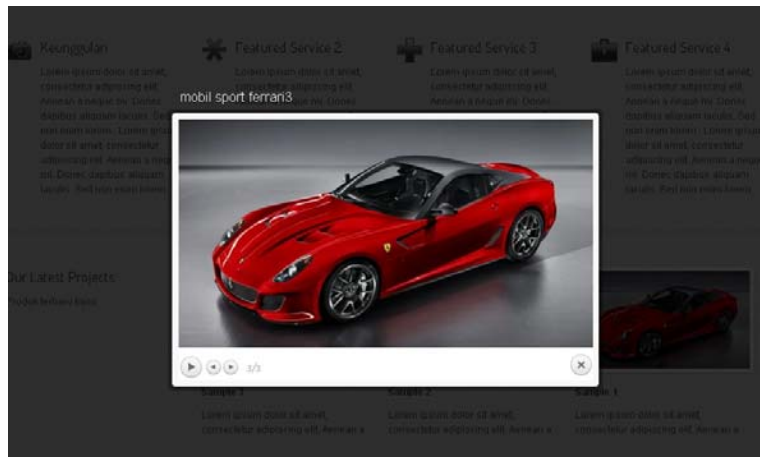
Keunggulan

Lorem ipsum dolor sit amet, consectetur adipiscing elit. Aenean a neque mi. Donec dapibus aliquam iaculis. Sed non enim lorem. Lorem ipsum dolor sit amet, consectetur adipiscing elit. Aenean a neque mi. Donec dapibus aliquam iaculis. Sed non enim lorem.

Featured Service 2

Lorem ipsum dolor sit amet, consectetur adipiscing elit. Aenean a neque mi. Donec

Featured Service 3

Lorem ipsum dolor sit amet, consectetur adipiscing elit. Aenean a neque mi. Donec

Featured Service 4

Lorem ipsum dolor sit amet, consectetur adipiscing elit. Aenean a neque mi. Donec dapibus aliquam iaculis. Sed non enim lorem. Lorem ipsum dolor sit amet, consectetur adipiscing elit. Aenean a neque mi. Donec dapibus aliquam iaculis. Sed non enim lorem.

Our Latest Projects

Produk terbaru kami

mobil sport ferrari3

1/3

Sample 1

Lorem ipsum dolor sit amet, consectetur adipiscing elit. Aenean a

Sample 2

Lorem ipsum dolor sit amet, consectetur adipiscing elit. Aenean a

Sample 1

Lorem ipsum dolor sit amet, consectetur adipiscing elit. Aenean a